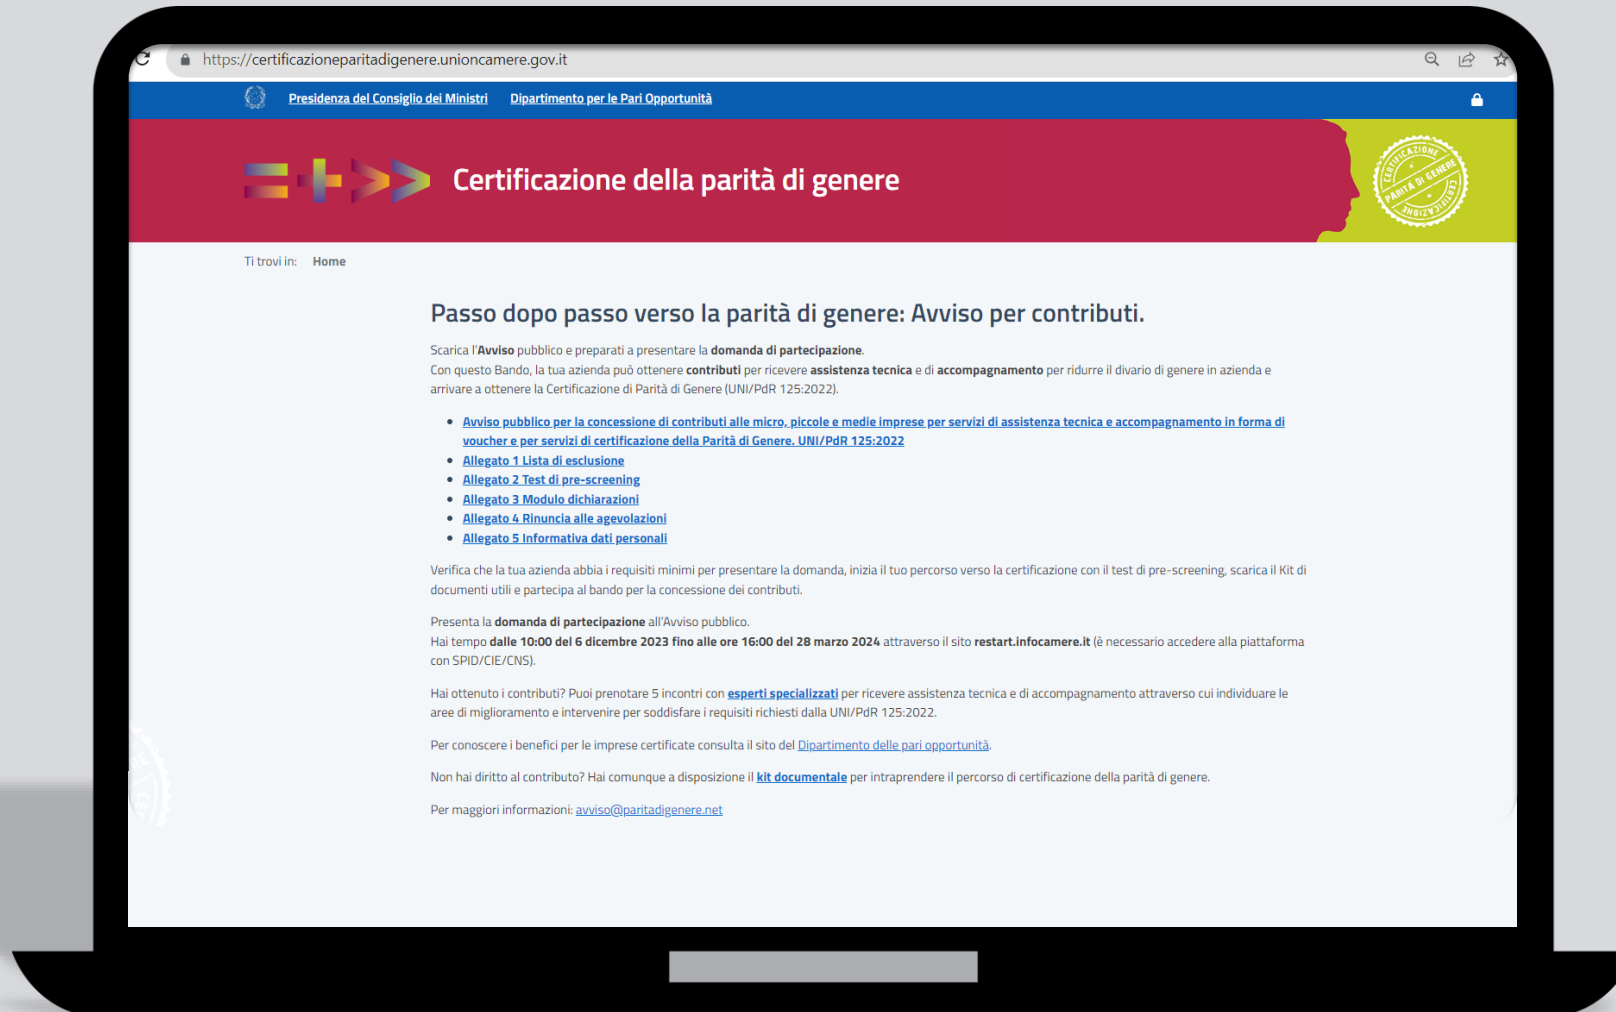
https://certificazioneparitadigenere.unioncamere.gov.it

Presidenza del Consiglio dei Ministri Dipartimento per le Pari Opportunità

Certificazione della parità di genere

CERTIFICAZIONE PARITÀ DI GENERE CERTIFICAZIONE

Ti trovi in: Home

Passo dopo passo verso la parità di genere: Avviso per contributi.

Scarica l'Avviso pubblico e preparati a presentare la domanda di partecipazione.
Con questo Bando, la tua azienda può ottenere contributi per ricevere assistenza tecnica e di accompagnamento per ridurre il divario di genere in azienda e arrivare a ottenere la Certificazione di Parità di Genere (UNI/PdR 125:2022).

- Avviso pubblico per la concessione di contributi alle micro, piccole e medie imprese per servizi di assistenza tecnica e accompagnamento in forma di voucher e per servizi di certificazione della Parità di Genere. UNI/PdR 125:2022
- Allegato 1 Lista di esclusione
- Allegato 2 Test di pre-screening
- Allegato 3 Modulo dichiarazioni
- Allegato 4 Rinuncia alle agevolazioni
- Allegato 5 Informativa dati personali

Verifica che la tua azienda abbia i requisiti minimi per presentare la domanda, inizia il tuo percorso verso la certificazione con il test di pre-screening, scarica il Kit di documenti utili e partecipa al bando per la concessione dei contributi.

Presenta la domanda di partecipazione all'Avviso pubblico.
Hai tempo dalle 10:00 del 6 dicembre 2023 fino alle ore 16:00 del 28 marzo 2024 attraverso il sito restart.infocamere.it (è necessario accedere alla piattaforma con SPID/CIE/CNS).

Hai ottenuto i contributi? Puoi prenotare 5 incontri con esperti specializzati per ricevere assistenza tecnica e di accompagnamento attraverso cui individuare le aree di miglioramento e intervenire per soddisfare i requisiti richiesti dalla UNI/PdR 125:2022.

Per conoscere i benefici per le imprese certificate consulta il sito del Dipartimento delle pari opportunità.

Non hai diritto al contributo? Hai comunque a disposizione il kit documentale per intraprendere il percorso di certificazione della parità di genere.

Per maggiori informazioni: avviso@paritadigenere.net